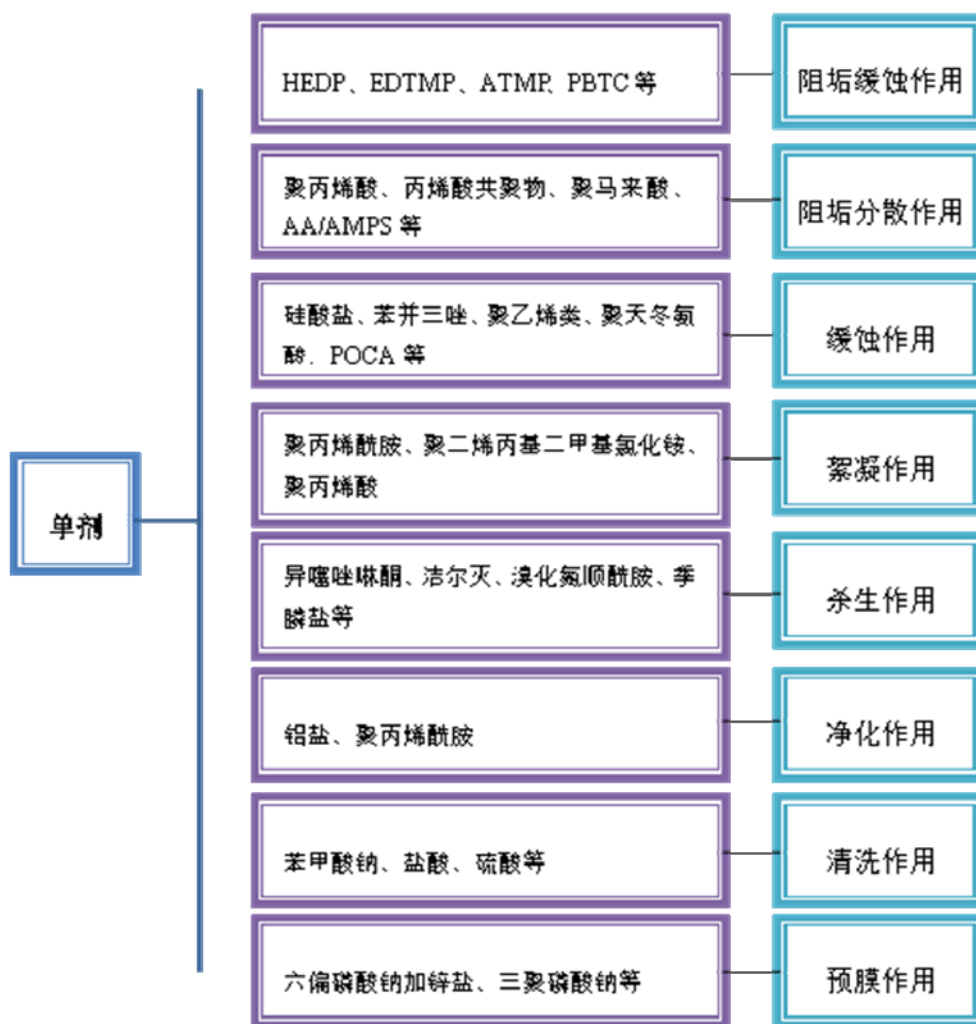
单剂

HEDP、EDTMP、ATMP、PBTC 等

阻垢缓蚀作用

聚丙烯酸、丙烯酸共聚物、聚马来酸、AA/AMPS 等

阻垢分散作用

硅酸盐、苯并三唑、聚乙烯类、聚天冬氨酸、POCA 等

缓蚀作用

聚丙烯酰胺、聚二烯丙基二甲基氯化铵、聚丙烯酸

絮凝作用

异噻唑啉酮、洁尔灭、溴化氰顺酰胺、季膦盐等

杀生作用

铝盐、聚丙烯酰胺

净化作用

苯甲酸钠、盐酸、硫酸等

清洗作用

六偏磷酸钠加锌盐、三聚磷酸钠等

预膜作用